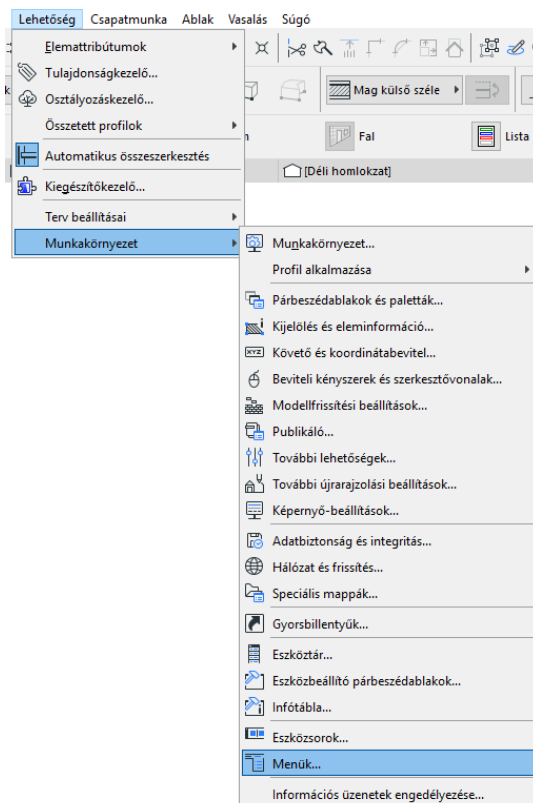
Lehetőség Csapatmunka Ablak Vasalás Súgó

Elemattribútumok
Tulajdonságkezelő...
Osztályozáskezelő...
Összetett profilok
Automatikus összeszerkesztés
Kiegészítőkezelő...
Terv beállításai
Munkakörnyezet

Mag külső széle
Fal
Lista
[Déli homlokzat]

Munkakörnyezet...
Profil alkalmazása
Párbeszédablakok és paletták...
Kijelölés és eleminformáció...
Követő és koordinátabevitel...
Beviteli kényszerek és szerkesztővonalak...
Modellfrissítési beállítások...
Publikáló...
További lehetőségek...
További újrarajzolási beállítások...
Képernyő-beállítások...
Adatbiztonság és integritás...
Hálózat és frissítés...
Speciális mappák...
Gyorsbillentyűk...
Eszköztár...
Eszközbeállító párbeszédablakok...
Infótábla...
Eszközsorok...
Menük...
Információs üzenetek engedélyezése...